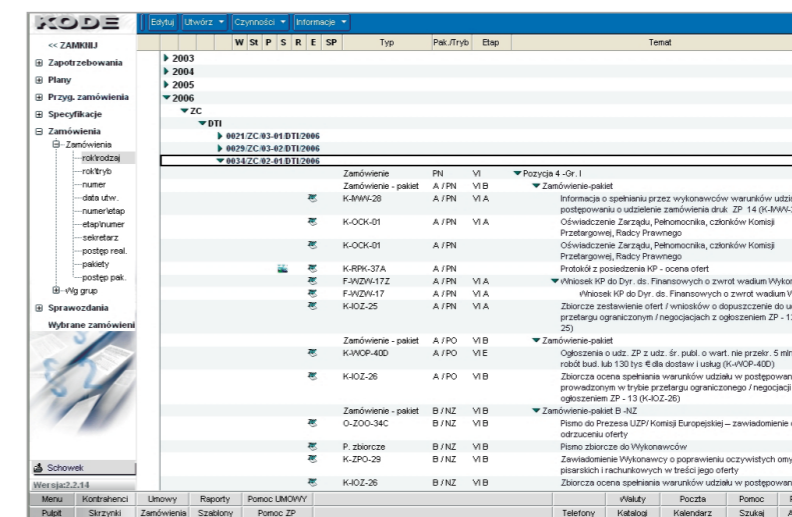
KODE

Edytuj Utwórz ▾ Czynności ▾ Informacje ▾

<< ZAMKNIJ
⊞ Zapotrzebowania
⊞ Plany
⊞ Przyg. zamówienia
⊞ Specyfikacje
⊟ Zamówienia
⊟ Zamówienia
rok/rodzaj
rok/tryb
numer
data utw.
numer/etap
etap/numer
sekretarz
postęp real.
pakiety
postęp pak.
⊞ Wg grup
⊞ Sprawozdania
Wybrane zamówieni

Schowek
Wersja:2.2.14

| W | St | P | S | R | E | SP | Typ | Pak./Tryb | Etap | Temat |
|---|---|---|---|---|---|---|---|---|---|---|
| ▶ 2003 | | | | | | | | | | |
| ▶ 2004 | | | | | | | | | | |
| ▶ 2005 | | | | | | | | | | |
| ▼ 2006 | | | | | | | | | | |
| ▼ ZC | | | | | | | | | | |
| ▼ DTI | | | | | | | | | | |
| ▶ 0021/ZC/03-01/DTI/2006 | | | | | | | | | | |
| ▶ 0029/ZC/03-02/DTI/2006 | | | | | | | | | | |
| ▼ 0034/ZC/02-01/DTI/2006 | | | | | | | | | | |
| | | | | | | | Zamówienie | PN | VI | ▼ Pozycja 4 -Gr. I |
| | | | | | | | Zamówienie - pakiet | A / PN | VI B | ▼ Zamówienie-pakiet |
| | | | | | | | K-MWW-28 | A / PN | VI A | Informacja o spełnianiu przez wykonawców warunków udzi postępowaniu o udzielenie zamówienia druk ZP 14 (K-MWW- |
| | | | | | | | K-OCK-01 | A / PN | VI A | Oświadczenie Zarządu, Pełnomocnika, członków Komisji Przetargowej, Radcy Prawnego |
| | | | | | | | K-OCK-01 | A / PN | VI A | Oświadczenie Zarządu, Pełnomocnika, członków Komisji Przetargowej, Radcy Prawnego |
| | | | | | | | K-RPK-37A | A / PN | VI A | Protokół z posiedzenia KP - ocena ofert |
| | | | | | | | F-WZW-17Z | A / PN | VI A | ▼ Wniosek KP do Dyr. ds. Finansowych o zwrot wadium Wykon |
| | | | | | | | F-WZW-17 | A / PN | VI A | Wniosek KP do Dyr. ds. Finansowych o zwrot wadium W |
| | | | | | | | K-IOZ-25 | A / PN | VI A | Zbiorcze zestawienie ofert / wniosków o dopuszczenie do u przetargu ograniczonym / negocjacjach z ogłoszeniem ZP - 1 25) |
| | | | | | | | Zamówienie - pakiet | A / PO | VI B | ▼ Zamówienie-pakiet |
| | | | | | | | K-WOP-40D | A / PO | VI E | Ogłoszenia o udz. ZP z udz. śr. publ. o wart. nie przekr. 5 mln robót bud. lub 130 tys € dla dostaw i usług (K-WOP-40D) |
| | | | | | | | K-IOZ-26 | A / PO | VI B | Zbiorcza ocena spełniania warunków udziału w postępowan prowadzonym w trybie przetargu ograniczonego / negocjacj ogłoszeniem ZP - 13 (K-IOZ-26) |
| | | | | | | | Zamówienie - pakiet | B / NZ | VI B | ▼ Zamówienie-pakiet B -NZ |
| | | | | | | | O-ZOO-34C | B / NZ | VI B | Pismo do Prezesa UZP/ Komisji Europejskiej – zawiadomienie odrzuceniu oferty |
| | | | | | | | P. zbiorcze | B / NZ | VI B | Pismo zbiorcze do Wykonawców |
| | | | | | | | K-ZPO-29 | B / NZ | VI B | Zawiadomienie Wykonawcy o poprawieniu oczywistych omy pisarskich i rachunkowych w treści jego oferty |
| | | | | | | | K-IOZ-26 | B / NZ | VI B | Zbiorcza ocena spełniania warunków udziału w postępowan |

Menu | Kontrahenci | Umowy | Raporty | Pomoc UMOWY | Waluty | Poczta | Pomoc
Pulpit | Skrzynki | Zamówienia | Szablony | Pomoc ZP | Telefony | Katalogi | Kalendarz | Szukaj